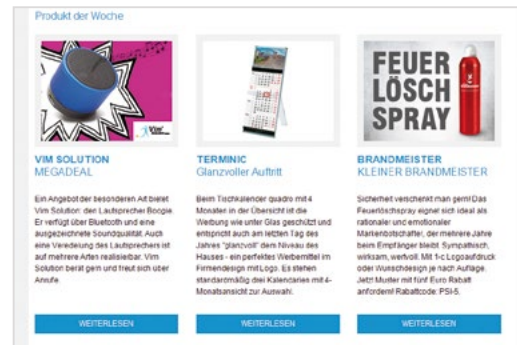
Produkt der Woche

VIM SOLUTION
MEGADEAL

Ein Angebot der besonderen Art bietet Vim Solution: den Lautsprecher Boogie. Er verfügt über Bluetooth und eine ausgezeichnete Soundqualität. Auch eine Veredelung des Lautsprechers ist auf mehrere Arten realisierbar. Vim Solution berät gern und freut sich über Anrufe.

WEITERLESEN

TERMINIC
Glanzvoller Auftritt

Beim Tischkalender quadro mit 4 Monaten in der Übersicht ist die Werbung wie unter Glas geschützt und entspricht auch am letzten Tag des Jahres "glanzvoll" dem Niveau des Hauses - ein perfektes Werbemittel im Firmendesign mit Logo. Es stehen standardmäßig drei Kalendarien mit 4-Monatsansicht zur Auswahl.

WEITERLESEN

FEUER
LÖSCH
SPRAY

BRANDMEISTER
KLEINER BRANDMEISTER

Sicherheit verschenkt man gern! Das Feuerlöschspray eignet sich ideal als rationaler und emotionaler Markenbotschafter, der mehrere Jahre beim Empfänger bleibt. Sympathisch, wirksam, werfvoll. Mit 1-c Logoaufdruck oder Wunschdesign je nach Auflage. Jetzt Muster mit fünf Euro Rabatt anfordern! Rabattcode: PSI-5.

WEITERLESEN